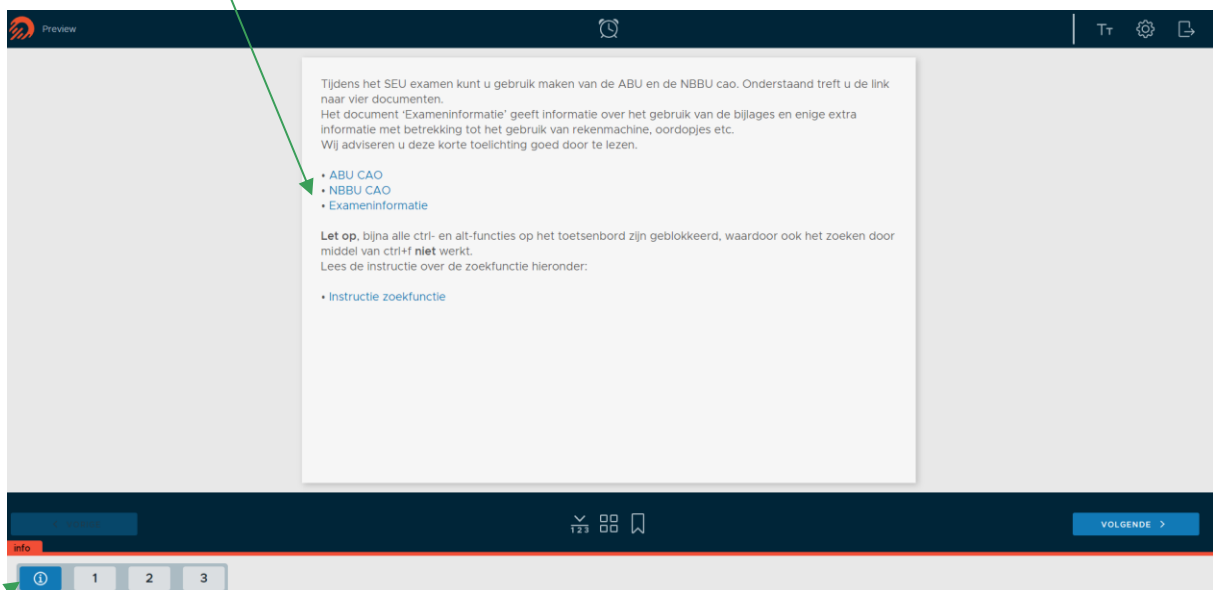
Preview

Tт

Tijdens het SEU examen kunt u gebruik maken van de ABU en de NBBU cao. Onderstaand treft u de link naar vier documenten.
Het document 'Exameninformatie' geeft informatie over het gebruik van de bijlages en enige extra informatie met betrekking tot het gebruik van rekenmachine, oordopjes etc.
Wij adviseren u deze korte toelichting goed door te lezen.

• ABU CAO
• NBBU CAO
• Exameninformatie

**Let op**, bijna alle ctrl- en alt-functies op het toetsenbord zijn geblokkeerd, waardoor ook het zoeken door middel van ctrl+f **niet** werkt.
Lees de instructie over de zoekfunctie hieronder:

• Instructie zoekfunctie

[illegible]

123

VOLGENDE >

info

1 2 3